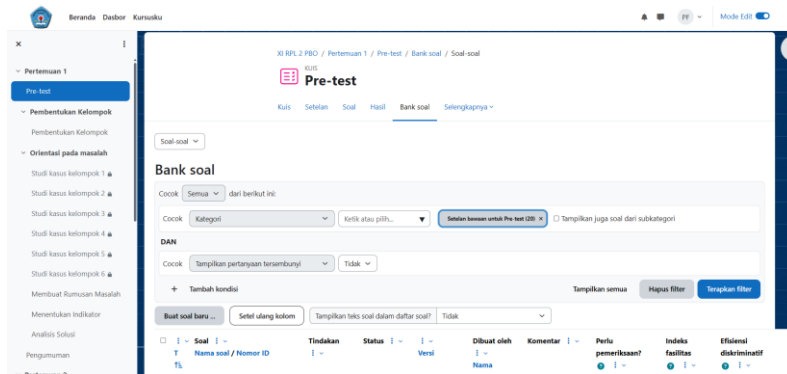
Beranda Dasbor Kursusku

PF Mode Edit

×

Pertemuan 1

Pre-test

Pembentukan Kelompok

Pembentukan Kelompok

Orientasi pada masalah

Studi kasus kelompok 1

Studi kasus kelompok 2

Studi kasus kelompok 3

Studi kasus kelompok 4

Studi kasus kelompok 5

Studi kasus kelompok 6

Membuat Rumusan Masalah

Menentukan Indikator

Analisis Solusi

Pengumuman

XI RPL 2 PBO / Pertemuan 1 / Pre-test / Bank soal / Soal-soal

KUIS

Pre-test

Kuis Setelan Soal Hasil Bank soal Selengkapnya

Soal-soal

Bank soal

Cocok Semua dari berikut ini:

Cocok Kategori Ketik atau pilih... Setelan bawaan untuk Pre-test (20) × Tampilkan juga soal dari subkategori

DAN

Cocok Tampilkan pertanyaan tersembunyi Tidak

+ Tambah kondisi

Tampilkan semua Hapus filter Terapkan filter

Buat soal baru ... Setel ulang kolom Tampilkan teks soal dalam daftar soal? Tidak

| | Soal | Tindakan | Status | | Dibuat oleh | Komentar | Perlu pemeriksaan? | Indeks fasilitas | Efisiensi diskriminatif |
|---|---|---|---|---|---|---|---|---|---|
| T | Nama soal / Nomor ID | | | Versi | Nama | | | | |